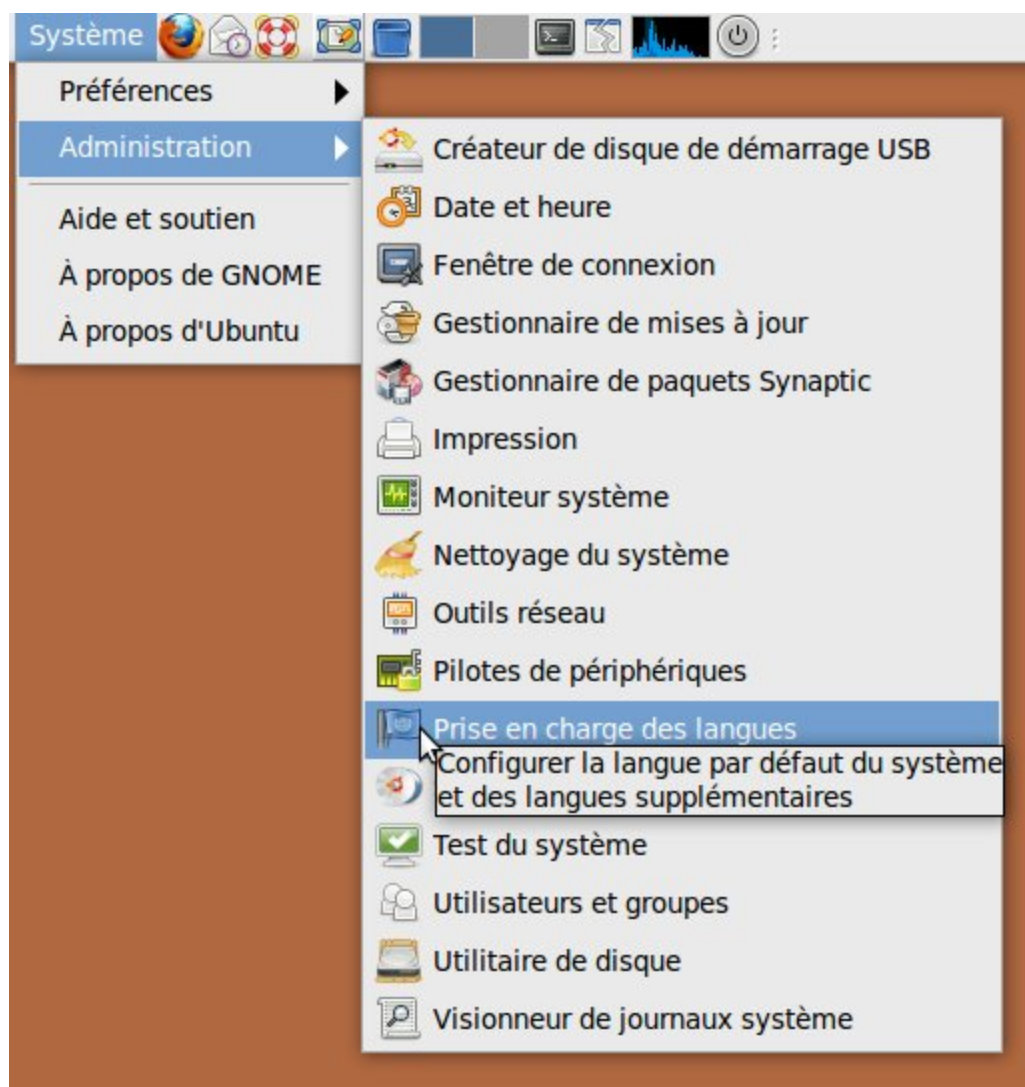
Système

Préférences
Administration
Aide et soutien
À propos de GNOME
À propos d'Ubuntu

Créateur de disque de démarrage USB
Date et heure
Fenêtre de connexion
Gestionnaire de mises à jour
Gestionnaire de paquets Synaptic
Impression
Moniteur système
Nettoyage du système
Outils réseau
Pilotes de périphériques
Prise en charge des langues
Configurer la langue par défaut du système et des langues supplémentaires
Test du système
Utilisateurs et groupes
Utilitaire de disque
Visionneur de journaux système